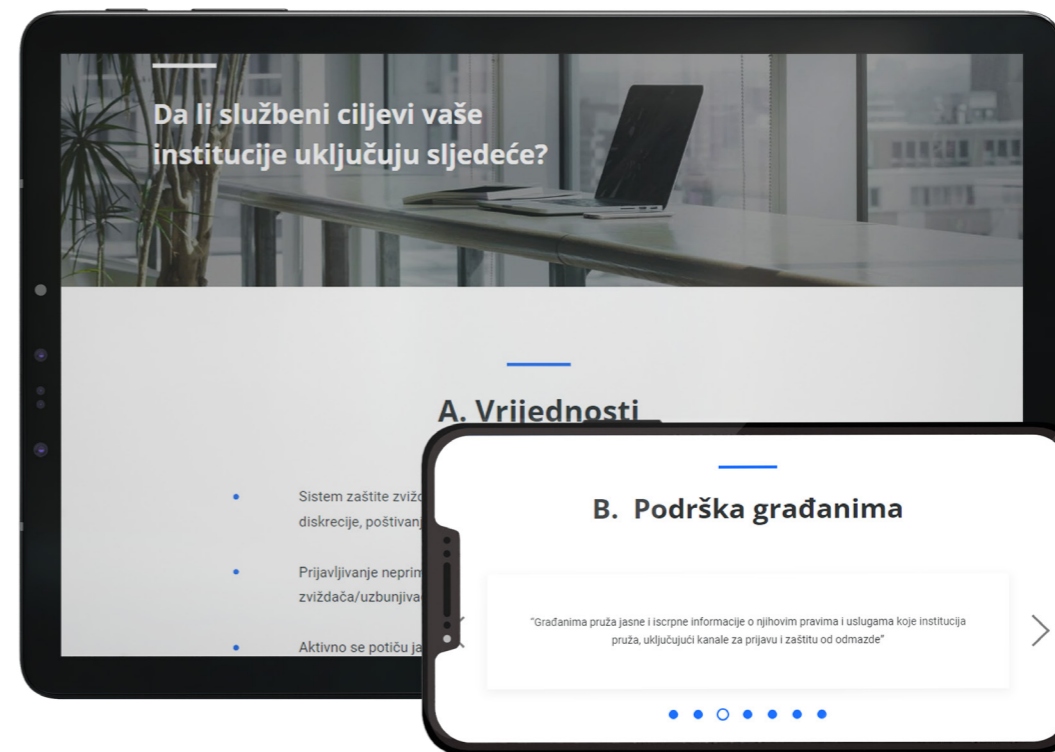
Da li službeni ciljevi vaše institucije uključuju sljedeće?

A. Vrijednosti

Sistem zaštite zviž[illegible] diskrecije, poštivan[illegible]

Prijavljivanje neprim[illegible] zviždača/uzbunjiva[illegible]

Aktivno se potiču ja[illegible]

B. Podrška građanima

"Građanima pruža jasne i iscrpne informacije o njihovim pravima i uslugama koje institucija pruža, uključujući kanale za prijavu i zaštitu od odmazde"